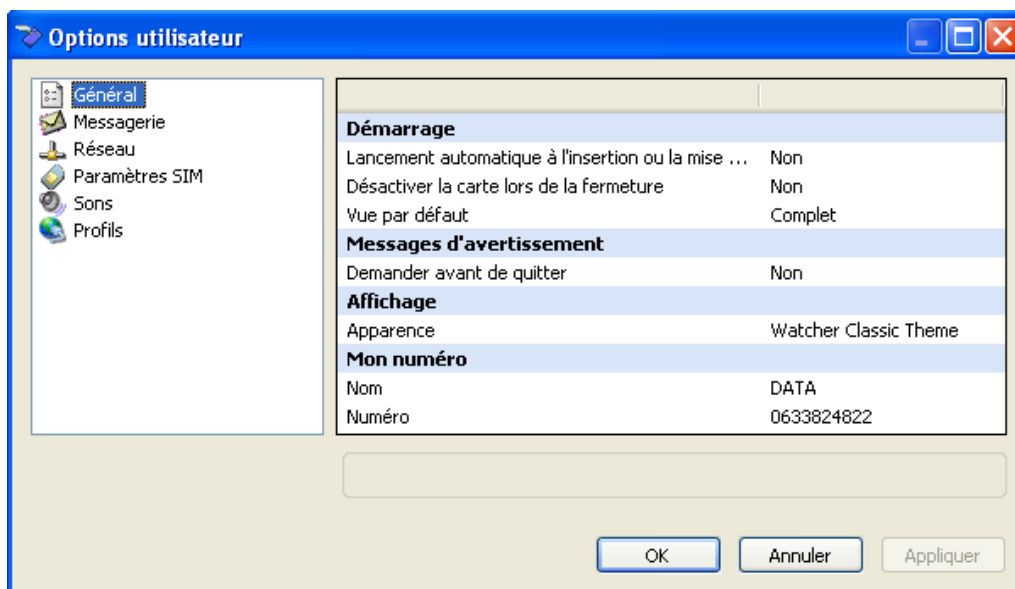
Options utilisateur

Général
Messagerie
Réseau
Paramètres SIM
Sons
Profils

| | |
|---|---|
| **Démarrage** | |
| Lancement automatique à l'insertion ou la mise ... | Non |
| Désactiver la carte lors de la fermeture | Non |
| Vue par défaut | Complet |
| **Messages d'avertissement** | |
| Demander avant de quitter | Non |
| **Affichage** | |
| Apparence | Watcher Classic Theme |
| **Mon numéro** | |
| Nom | DATA |
| Numéro | 0633824822 |

OK
Annuler
Appliquer